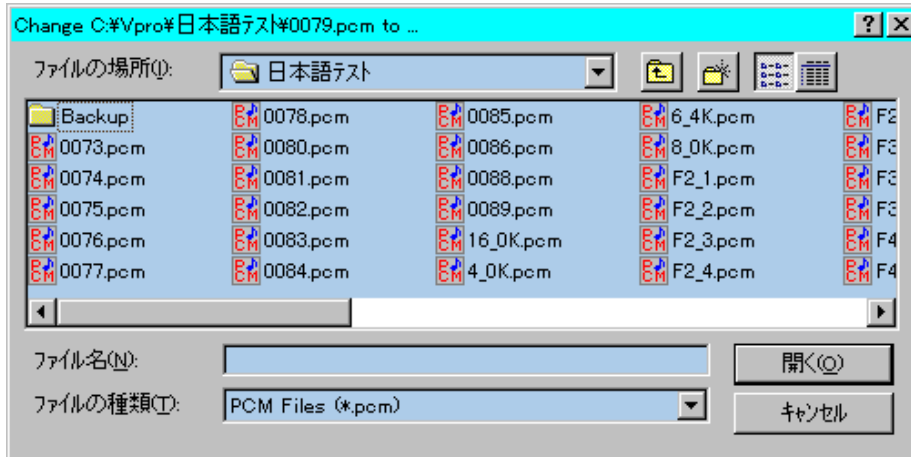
Change C:¥Vpro¥日本語テスト¥0079.pcm to ...

?
X

ファイルの場所(I):
日本語テスト

| | | | | |
|---|---|---|---|---|
| Backup | 0078.pcm | 0085.pcm | 6_4K.pcm | F2 |
| 0073.pcm | 0080.pcm | 0086.pcm | 8_0K.pcm | F3 |
| 0074.pcm | 0081.pcm | 0088.pcm | F2_1.pcm | F3 |
| 0075.pcm | 0082.pcm | 0089.pcm | F2_2.pcm | F3 |
| 0076.pcm | 0083.pcm | 16_0K.pcm | F2_3.pcm | F4 |
| 0077.pcm | 0084.pcm | 4_0K.pcm | F2_4.pcm | F4 |

ファイル名(N):
開く(O)

ファイルの種類(T):
PCM Files (*.pcm)
キャンセル